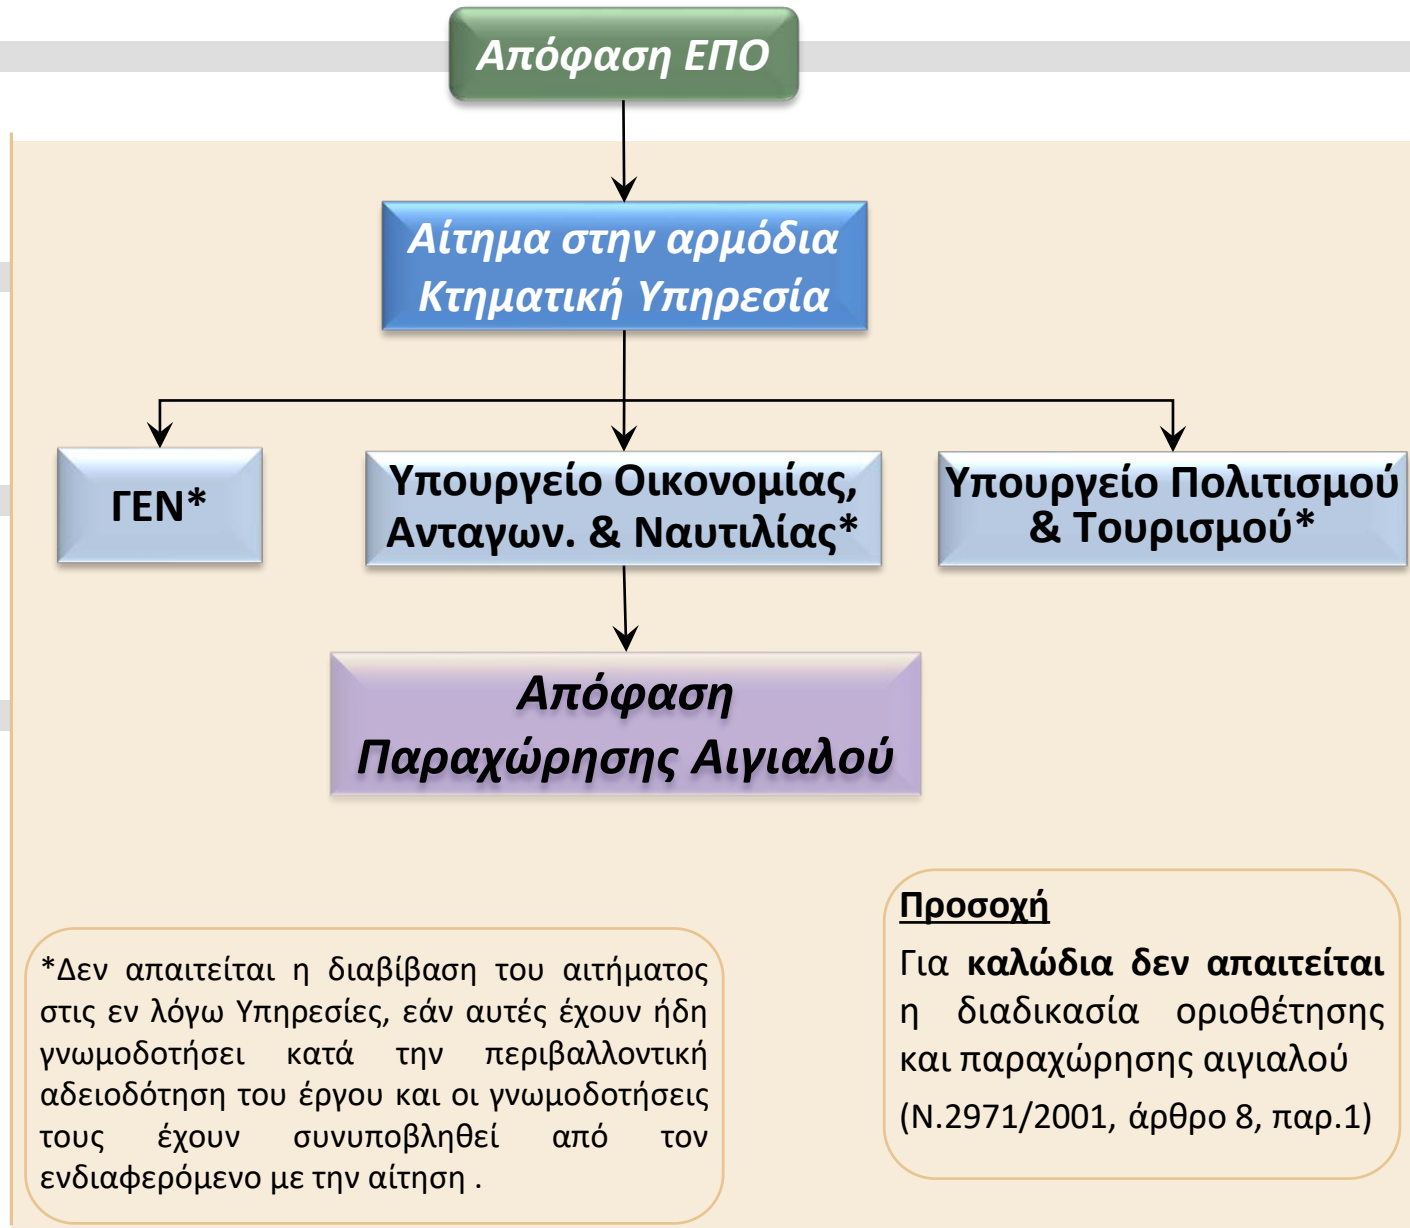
Απόφαση ΕΠΟ

Αίτημα στην αρμόδια Κτηματική Υπηρεσία

ΓΕΝ*

Υπουργείο Οικονομίας, Ανταγων. & Ναυτιλίας*

Υπουργείο Πολιτισμού & Τουρισμού*

Απόφαση Παραχώρησης Αιγιαλού

*Δεν απαιτείται η διαβίβαση του αιτήματος στις εν λόγω Υπηρεσίες, εάν αυτές έχουν ήδη γνωμοδοτήσει κατά την περιβαλλοντική αδειοδότηση του έργου και οι γνωμοδοτήσεις τους έχουν συνυποβληθεί από τον ενδιαφερόμενο με την αίτηση .

Προσοχή

Για καλώδια δεν απαιτείται η διαδικασία οριοθέτησης και παραχώρησης αιγιαλού (Ν.2971/2001, άρθρο 8, παρ.1)